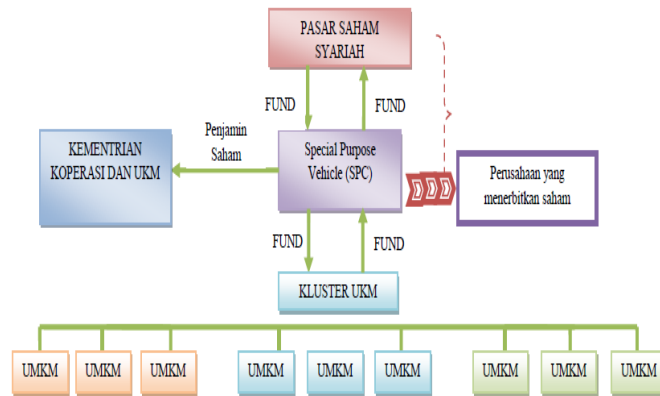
PASAR SAHAM SYARIAH

FUND

FUND

Penjamin Saham

KEMENTRIAN KOPERASI DAN UKM

Special Purpose Vehicle (SPC)

Perusahaan yang menerbitkan saham

FUND

FUND

KLUSTER UKM

UMKM

UMKM

UMKM

UMKM

UMKM

UMKM

UMKM

UMKM

UMKM